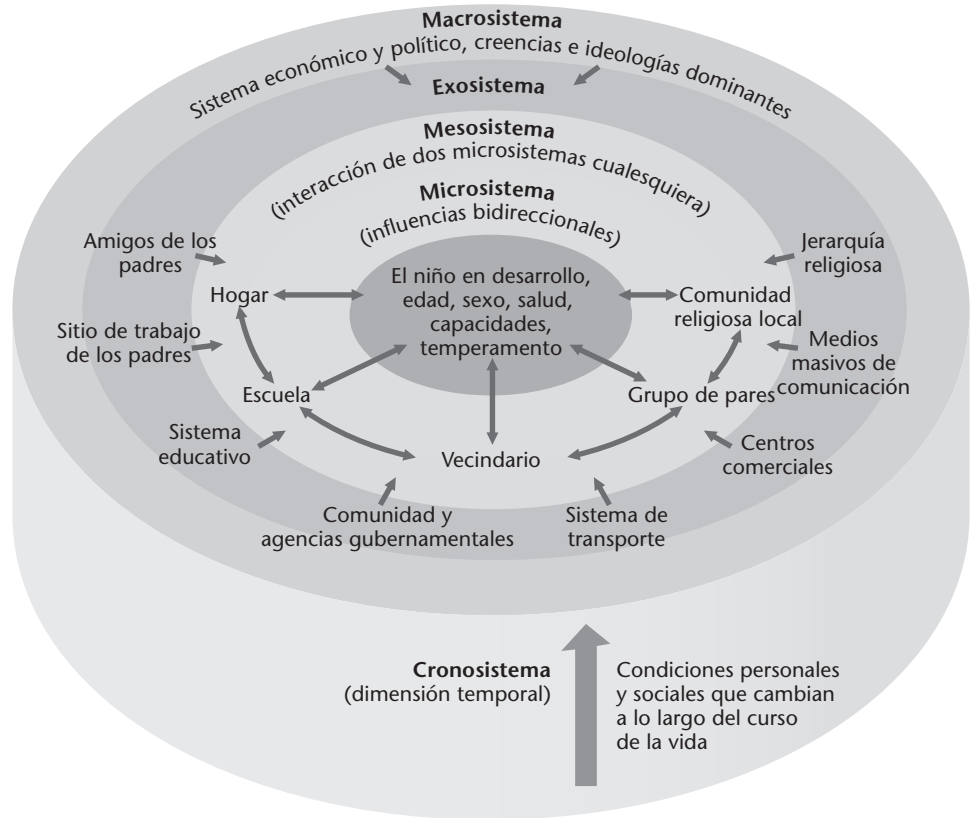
Macrosistema
Sistema económico y político, creencias e ideologías dominantes

Exosistema

Mesosistema
(interacción de dos microsistemas cualesquiera)

Microsistema
(influencias bidireccionales)

El niño en desarrollo, edad, sexo, salud, capacidades, temperamento

Amigos de los padres

Hogar

Sitio de trabajo de los padres

Escuela

Sistema educativo

Vecindario

Comunidad y agencias gubernamentales

Sistema de transporte

Jerarquía religiosa

Comunidad religiosa local

Medios masivos de comunicación

Grupo de pares

Centros comerciales

Cronosistema
(dimensión temporal)

Condiciones personales y sociales que cambian a lo largo del curso de la vida